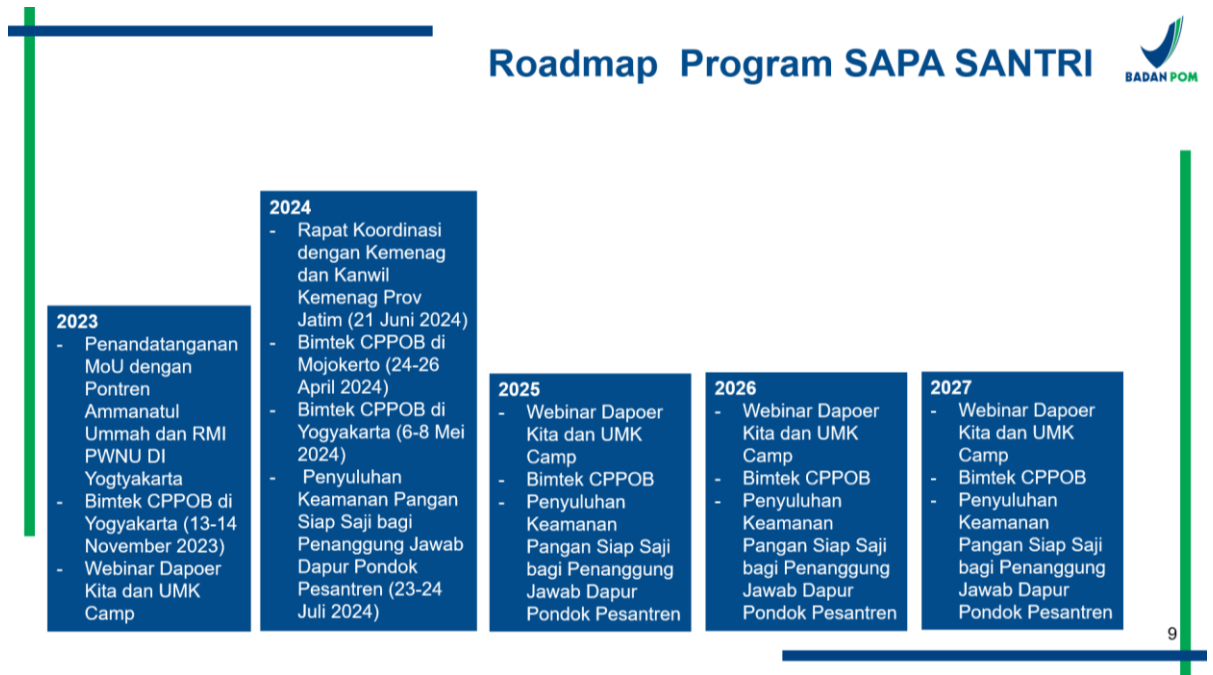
Roadmap Program SAPA SANTRI

BADAN POM

2023
- Penandatanganan MoU dengan Pontren Ammanatul Ummah dan RMI PWNU DI Yogtyakarta
- Bimtek CPPOB di Yogyakarta (13-14 November 2023)
- Webinar Dapoer Kita dan UMK Camp

2024
- Rapat Koordinasi dengan Kemenag dan Kanwil Kemenag Prov Jatim (21 Juni 2024)
- Bimtek CPPOB di Mojokerto (24-26 April 2024)
- Bimtek CPPOB di Yogyakarta (6-8 Mei 2024)
- Penyuluhan Keamanan Pangan Siap Saji bagi Penanggung Jawab Dapur Pondok Pesantren (23-24 Juli 2024)

2025
- Webinar Dapoer Kita dan UMK Camp
- Bimtek CPPOB
- Penyuluhan Keamanan Pangan Siap Saji bagi Penanggung Jawab Dapur Pondok Pesantren

2026
- Webinar Dapoer Kita dan UMK Camp
- Bimtek CPPOB
- Penyuluhan Keamanan Pangan Siap Saji bagi Penanggung Jawab Dapur Pondok Pesantren

2027
- Webinar Dapoer Kita dan UMK Camp
- Bimtek CPPOB
- Penyuluhan Keamanan Pangan Siap Saji bagi Penanggung Jawab Dapur Pondok Pesantren

9